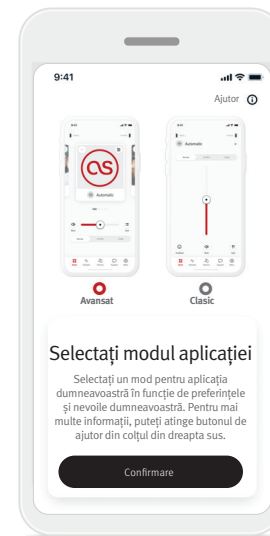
9:41

Ajutor

Automatic

Automatic

Avansat

Clasic

Selectați modul aplicației

Selectați un mod pentru aplicația dumneavoastră în funcție de preferințele și nevoile dumneavoastră. Pentru mai multe informații, puteți atinge butonul de ajutor din colțul din dreapta sus.

Confirmare